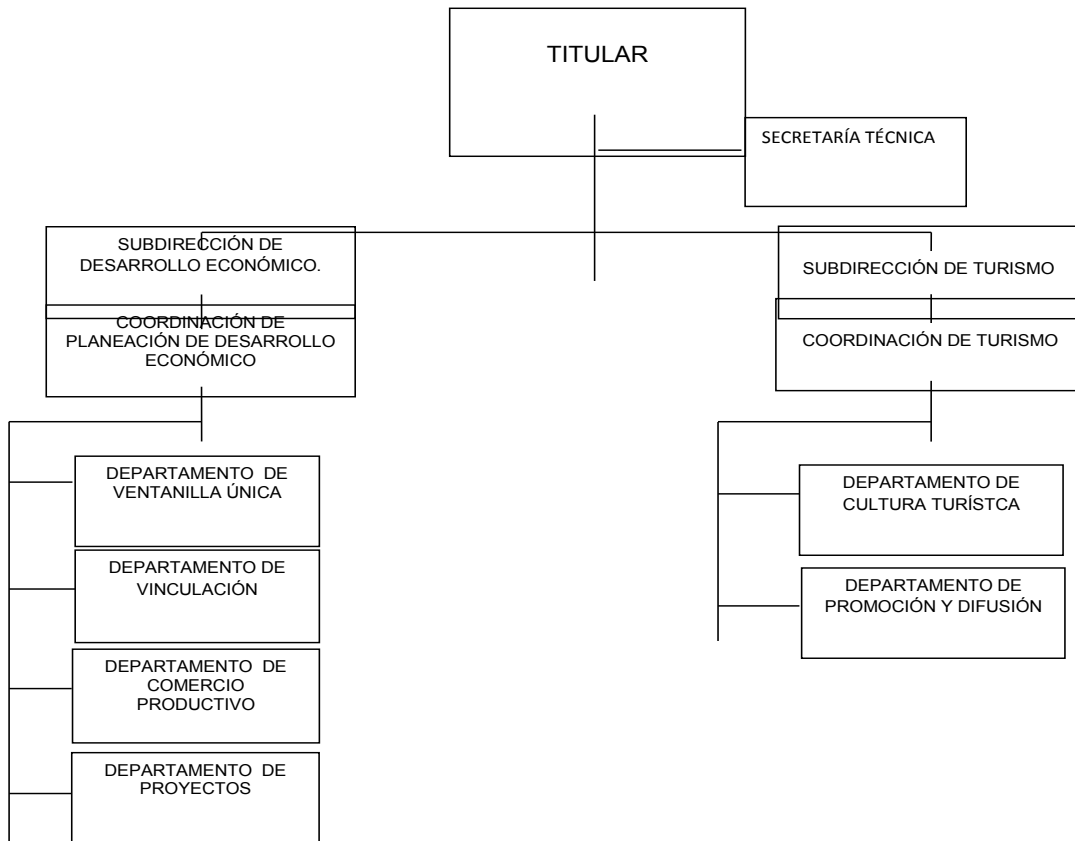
TITULAR

SECRETARÍA TÉCNICA

SUBDIRECCIÓN DE DESARROLLO ECONÓMICO.

COORDINACIÓN DE PLANEACIÓN DE DESARROLLO ECONÓMICO

DEPARTAMENTO DE VENTANILLA ÚNICA

DEPARTAMENTO DE VINCULACIÓN

DEPARTAMENTO DE COMERCIO PRODUCTIVO

DEPARTAMENTO DE PROYECTOS

SUBDIRECCIÓN DE TURISMO

COORDINACIÓN DE TURISMO

DEPARTAMENTO DE CULTURA TURÍSTCA

DEPARTAMENTO DE PROMOCIÓN Y DIFUSIÓN